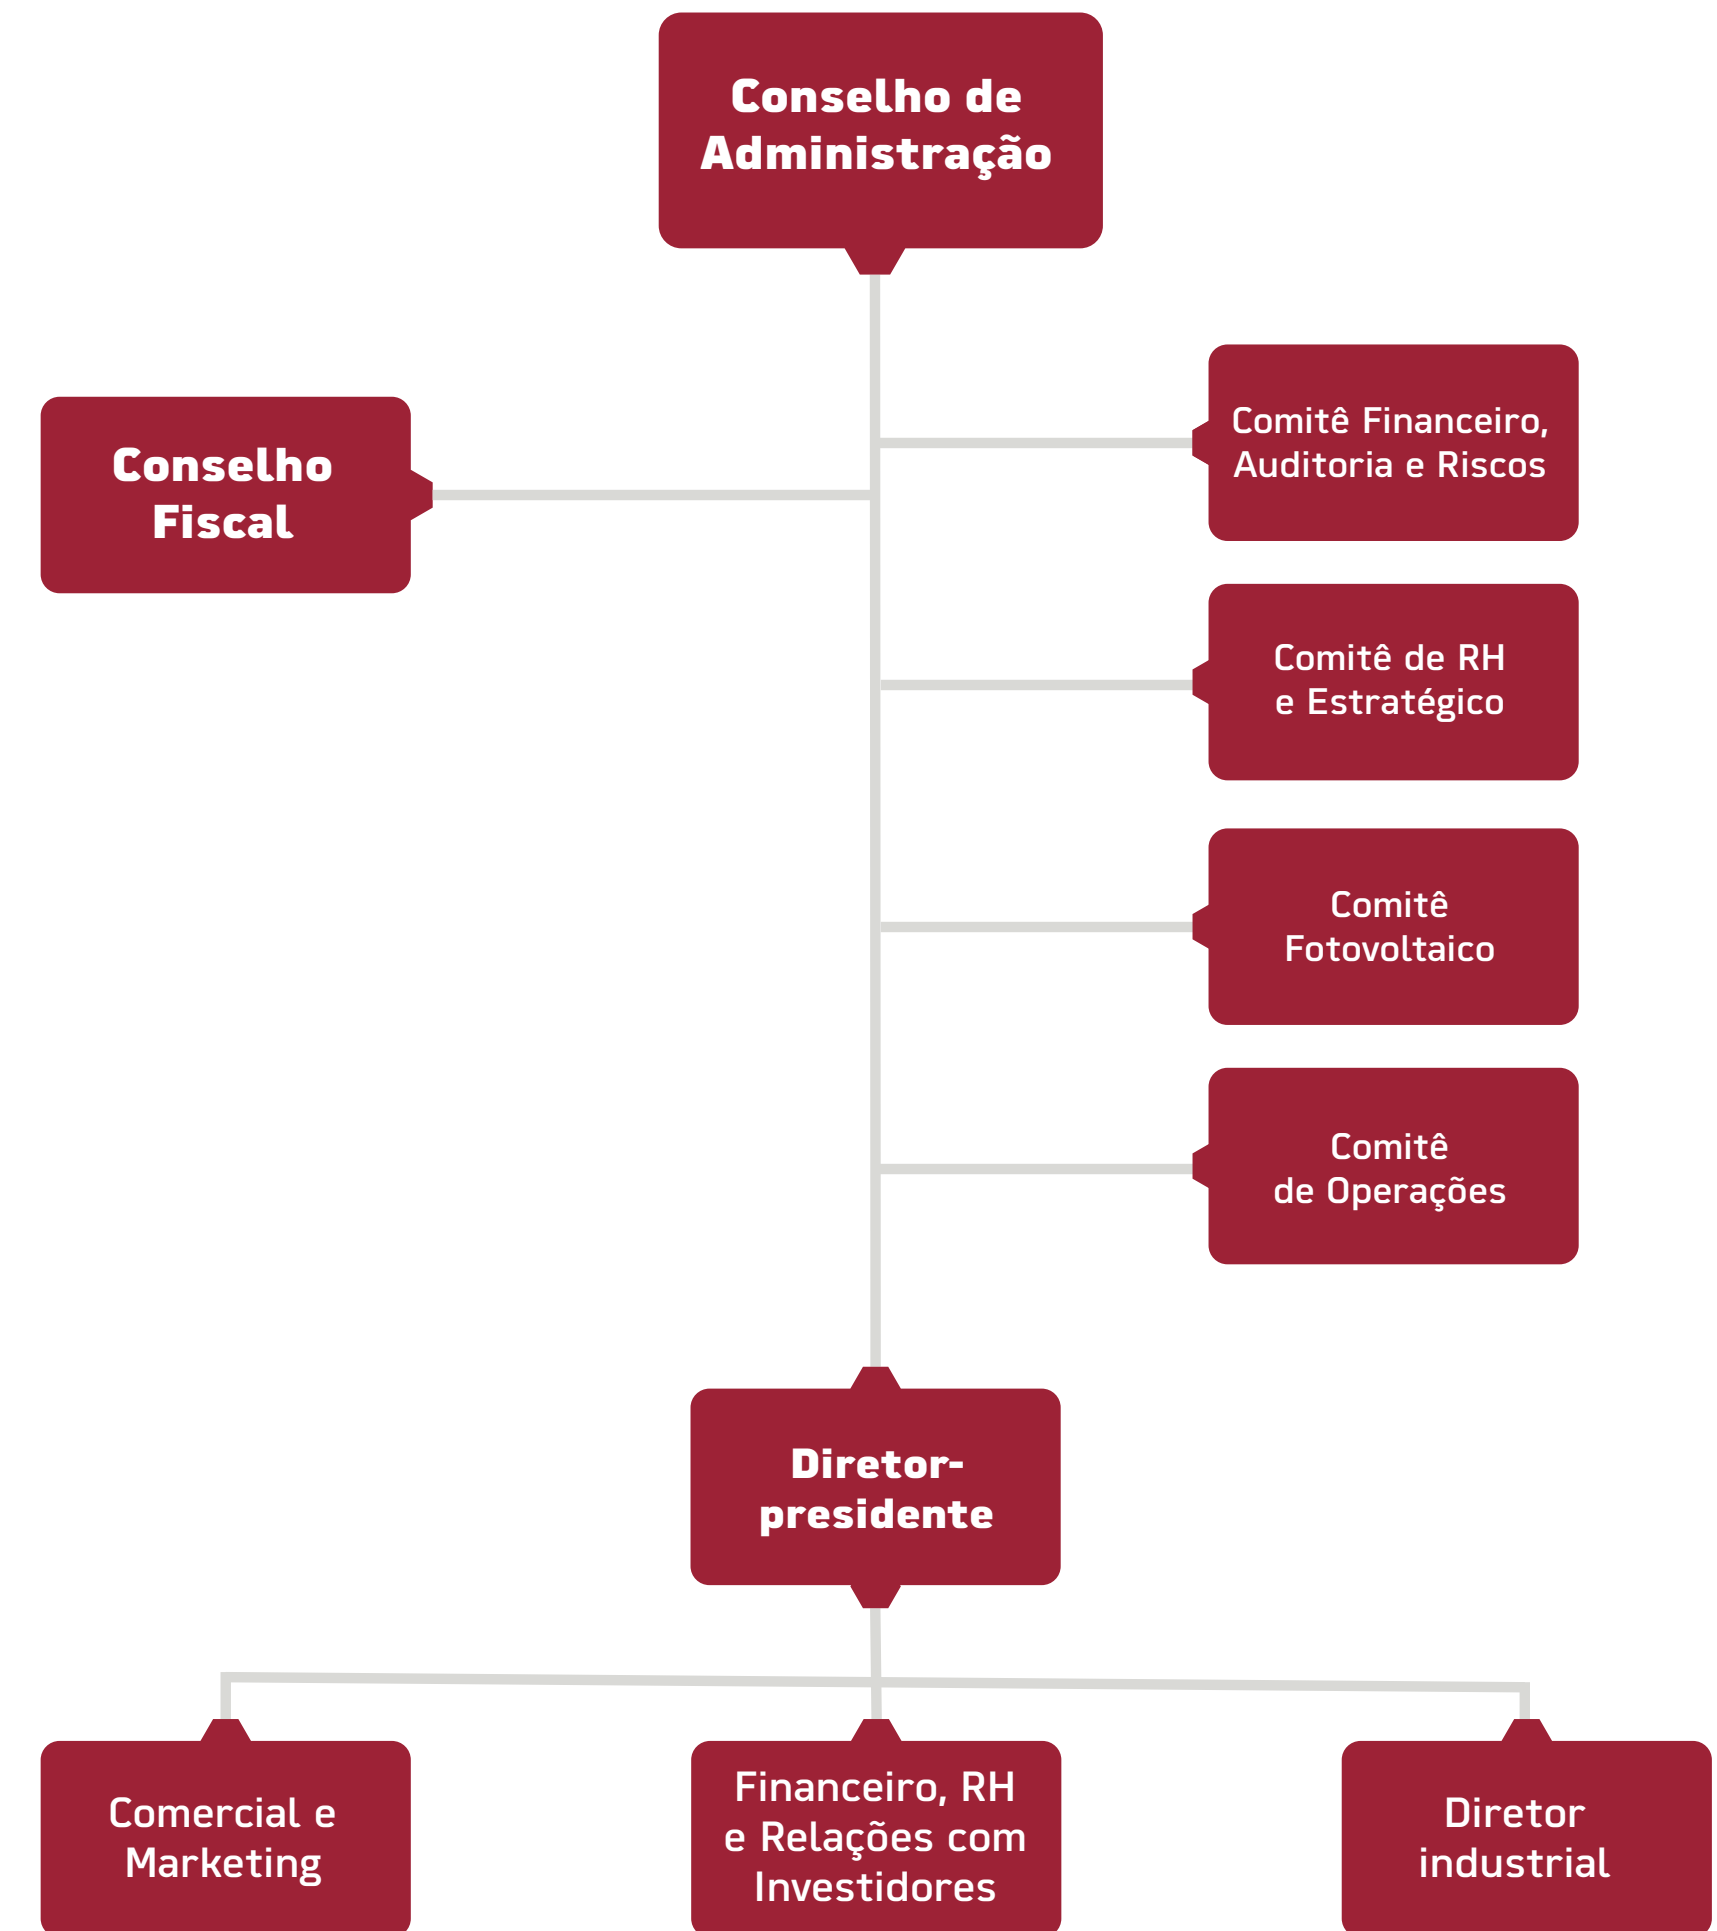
Conselho de Administração

Conselho Fiscal

Comitê Financeiro, Auditoria e Riscos

Comitê de RH e Estratégico

Comitê Fotovoltaico

Comitê de Operações

Diretor-presidente

Comercial e Marketing

Financeiro, RH e Relações com Investidores

Diretor industrial